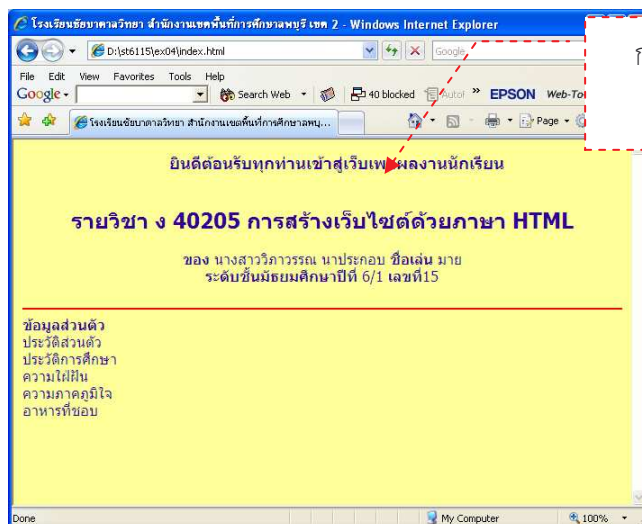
โรงเรียนชัยบาดาลวิทยา สำนักงานเขตพื้นที่การศึกษาลพบุรี เขต 2 - Windows Internet Explorer

D:\st6115\ex04\index.html

Google

File Edit View Favorites Tools Help

Google

Search Web

40 blocked

Autof

EPSON Web-To

โรงเรียนชัยบาดาลวิทยา สำนักงานเขตพื้นที่การศึกษาลพบุ...

Page

ก

ยินดีต้อนรับทุกท่านเข้าสู่เว็บเพจผลงานนักเรียน

รายวิชา ง 40205 การสร้างเว็บไซต์ด้วยภาษา HTML

ของ นางสาววิภาวรรณ นาประกอบ ชื่อเล่น มาย
ระดับชั้นมัธยมศึกษาปีที่ 6/1 เลขที่15

ข้อมูลส่วนตัว
ประวัติส่วนตัว
ประวัติการศึกษา
ความใฝ่ฝัน
ความภาคภูมิใจ
อาหารที่ชอบ

Done

My Computer

100%